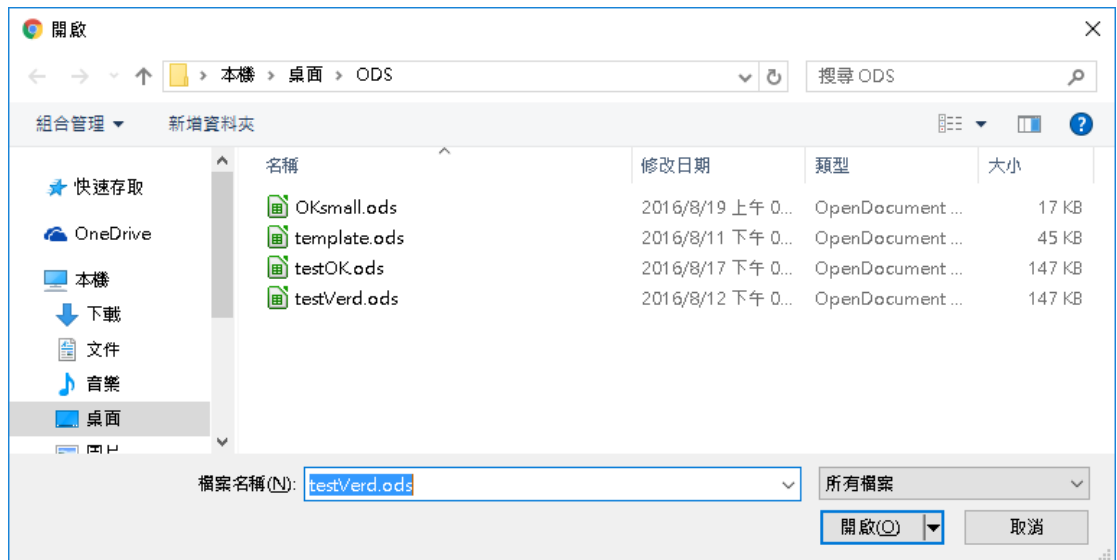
開啟

本機 › 桌面 › ODS

搜尋 ODS

組合管理 ▾　新增資料夾

快速存取
OneDrive
本機
下載
文件
音樂
桌面
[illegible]

| 名稱 | 修改日期 | 類型 | 大小 |
|---|---|---|---|
| OKsmall.ods | 2016/8/19 上午 0... | OpenDocument ... | 17 KB |
| template.ods | 2016/8/11 下午 0... | OpenDocument ... | 45 KB |
| testOK.ods | 2016/8/17 下午 0... | OpenDocument ... | 147 KB |
| testVerd.ods | 2016/8/12 下午 0... | OpenDocument ... | 147 KB |

檔案名稱(N): testVerd.ods
所有檔案
開啟(O)
取消